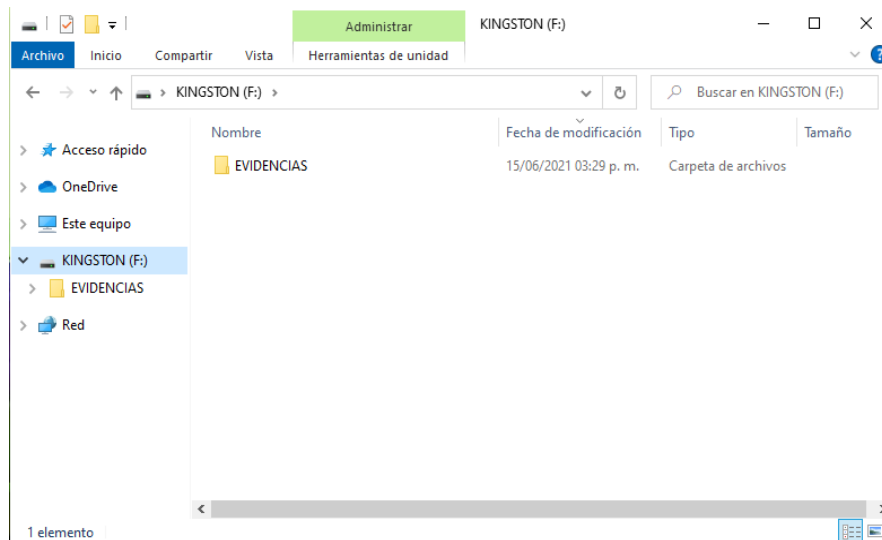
Administrar KINGSTON (F:)
Archivo Inicio Compartir Vista Herramientas de unidad
KINGSTON (F:) >
Buscar en KINGSTON (F:)

Acceso rápido
OneDrive
Este equipo
KINGSTON (F:)
EVIDENCIAS
Red

| Nombre | Fecha de modificación | Tipo | Tamaño |
|---|---|---|---|
| EVIDENCIAS | 15/06/2021 03:29 p. m. | Carpeta de archivos | |

1 elemento